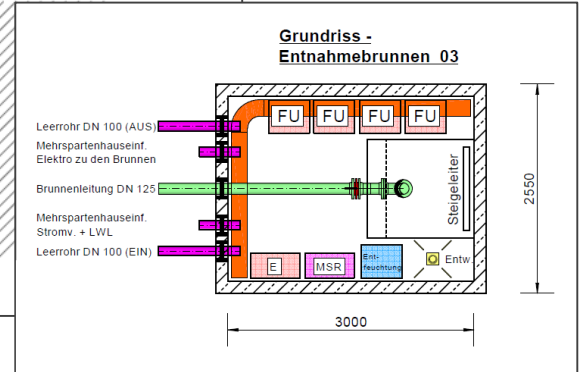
Grundriss -
Entnahmebrunnen 03

Leerrohr DN 100 (AUS)

Mehrspartenhauseinf. Elektro zu den Brunnen

Brunnenleitung DN 125

Mehrspartenhauseinf. Stromv. + LWL

Leerrohr DN 100 (EIN)

FU
FU
FU
FU

Steigeleiter

E
MSR
Entfeuchtung
Entw.

2550

3000